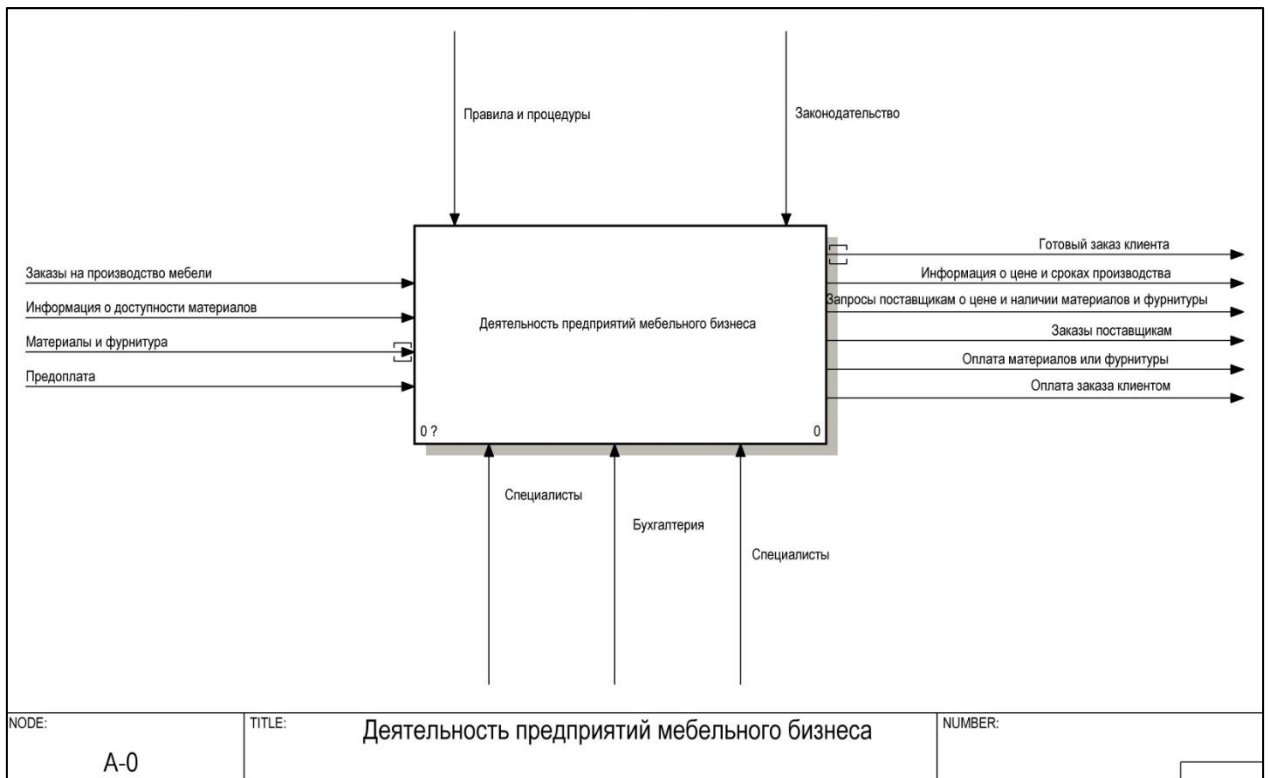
Правила и процедуры

Законодательство

Заказы на производство мебели

Информация о доступности материалов

Материалы и фурнитура

Предоплата

Деятельность предприятий мебельного бизнеса

0 ?

0

Готовый заказ клиента

Информация о цене и сроках производства

Запросы поставщикам о цене и наличии материалов и фурнитуры

Заказы поставщикам

Оплата материалов или фурнитуры

Оплата заказа клиентом

Специалисты

Бухгалтерия

Специалисты

NODE:

A-0

TITLE:

Деятельность предприятий мебельного бизнеса

NUMBER: